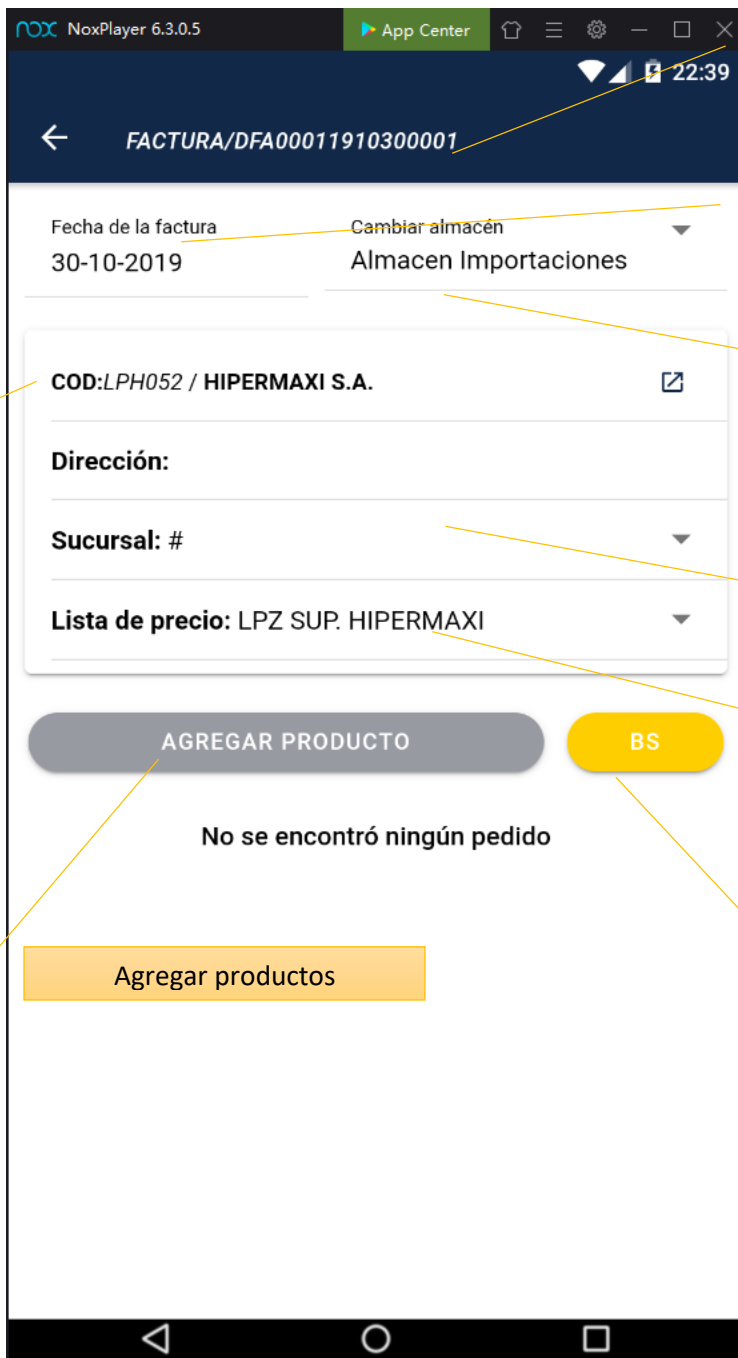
nox NoxPlayer 6.3.0.5

App Center

22:39

FACTURA/DFA00011910300001

Fecha de la factura
30-10-2019

Cambiar almacén
Almacen Importaciones

COD:LPH052 / HIPERMAXI S.A.

Dirección:

Sucursal: #

Lista de precio: LPZ SUP. HIPERMAXI

AGREGAR PRODUCTO

BS

No se encontró ningún pedido

Agregar productos